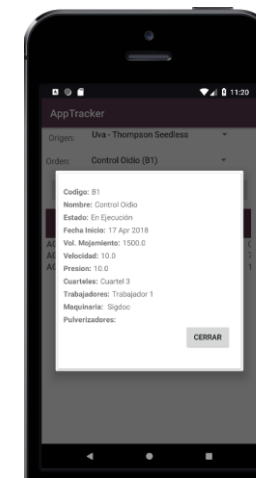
11:20

AppTracker

Origen: Uva - Thompson Seedless

Orden: Control Oidio (B1)

Codigo: B1
Nombre: Control Oidio
Estado: En Ejecución
Fecha Inicio: 17 Apr 2018
Vol. Mojamiento: 1500.0
Velocidad: 10.0
Presion: 10.0
Cuarteles: Cuartel 3
Trabajadores: Trabajador 1
Maquinaria: Sigdoc
Pulverizadores:

CERRAR